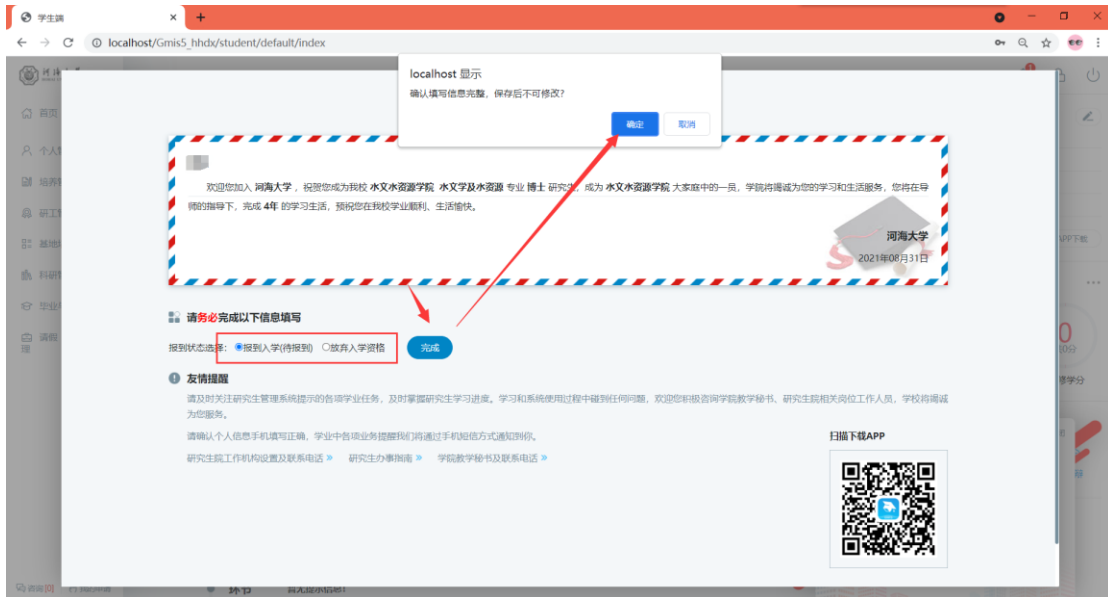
学生端
localhost/Gmis5_hhdx/student/default/index

localhost 显示
确认填写信息完整，保存后不可修改?
确定 取消

首页
个人
培养
研工
基地
科研
毕业
请假

欢迎您加入 河海大学，祝贺您成为我校 水文水资源学院 水文学及水资源 专业 博士 研究生，成为 水文水资源学院 大家庭中的一员，学院将竭诚为您的学习和生活服务，您将在导师的指导下，完成 4年 的学习生活，预祝您在我校学业顺利、生活愉快。

河海大学
2021年08月31日

请务必完成以下信息填写

报到状态选择: 报到入学(待报到) 放弃入学资格 完成

友情提醒

请及时关注研究生管理系统提示的各项学业任务，及时掌握研究生学习进度。学习和系统使用过程中碰到任何问题，欢迎您咨询学院教学秘书、研究生院相关岗位工作人员，学校将竭诚为您服务。

请确认个人信息手机填写正确，学业中各项业务提醒我们将通过手机短信方式通知到你。

研究生院工作机构设置及联系电话 » 研究生办事指南 » 学院教学秘书及联系电话 »

扫描下载APP

APP下载
0
学分

请假[0]
环节
暂无提示信息!